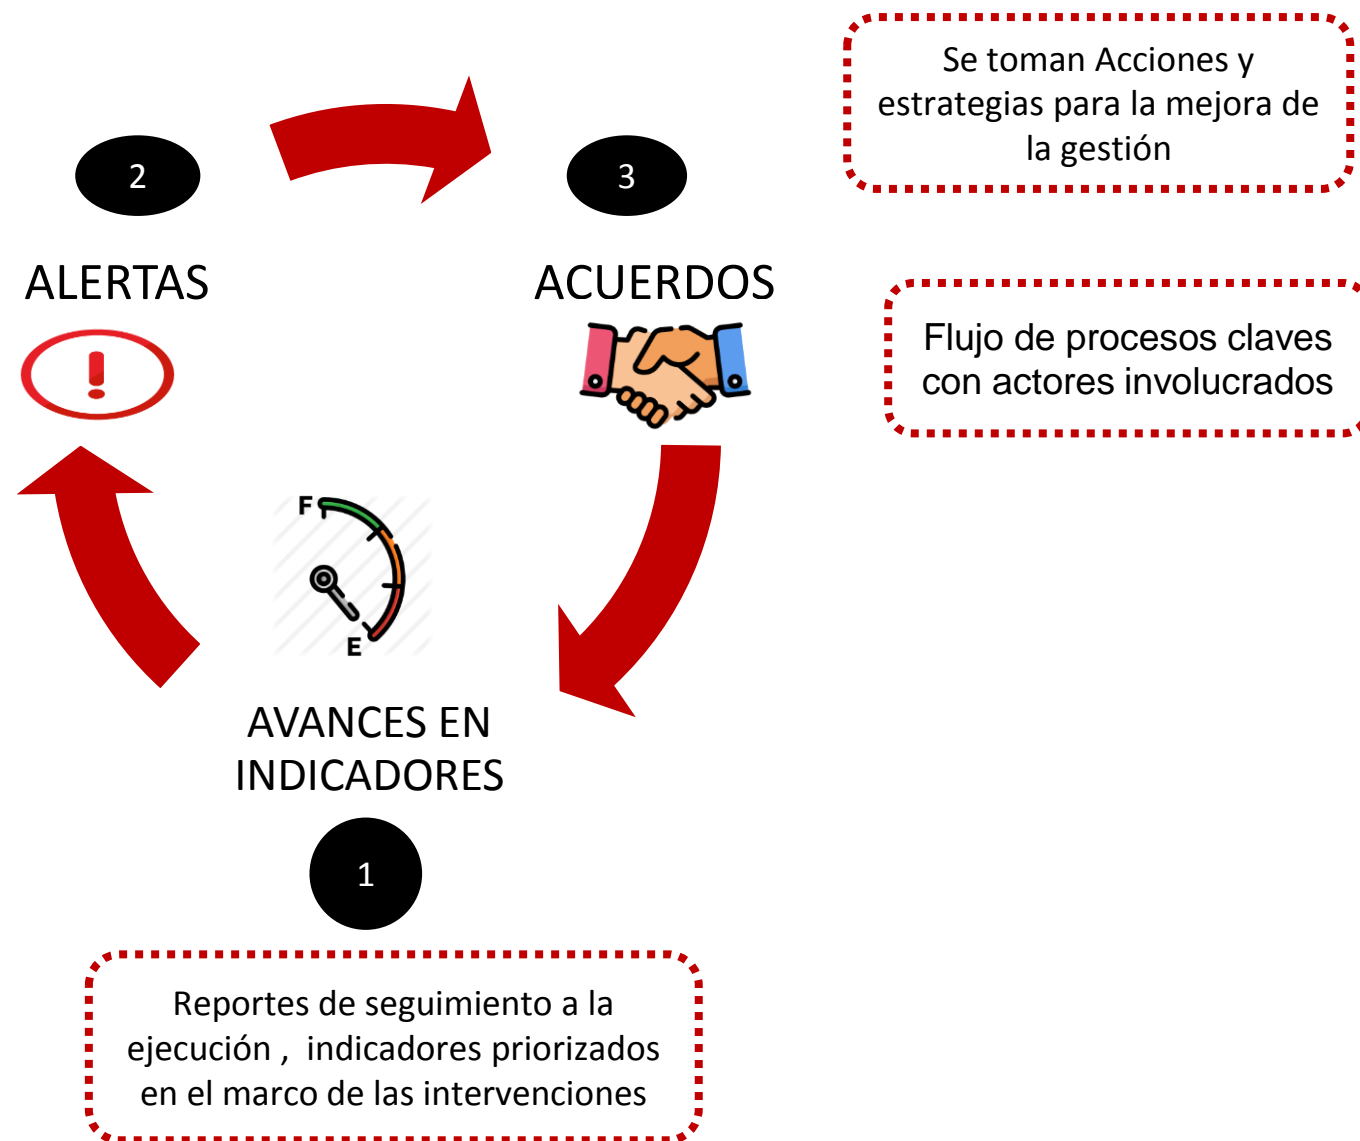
Se toman Acciones y estrategias para la mejora de la gestión

2

ALERTAS

3

ACUERDOS

Flujo de procesos claves con actores involucrados

F

E

AVANCES EN INDICADORES

1

Reportes de seguimiento a la ejecución , indicadores priorizados en el marco de las intervenciones